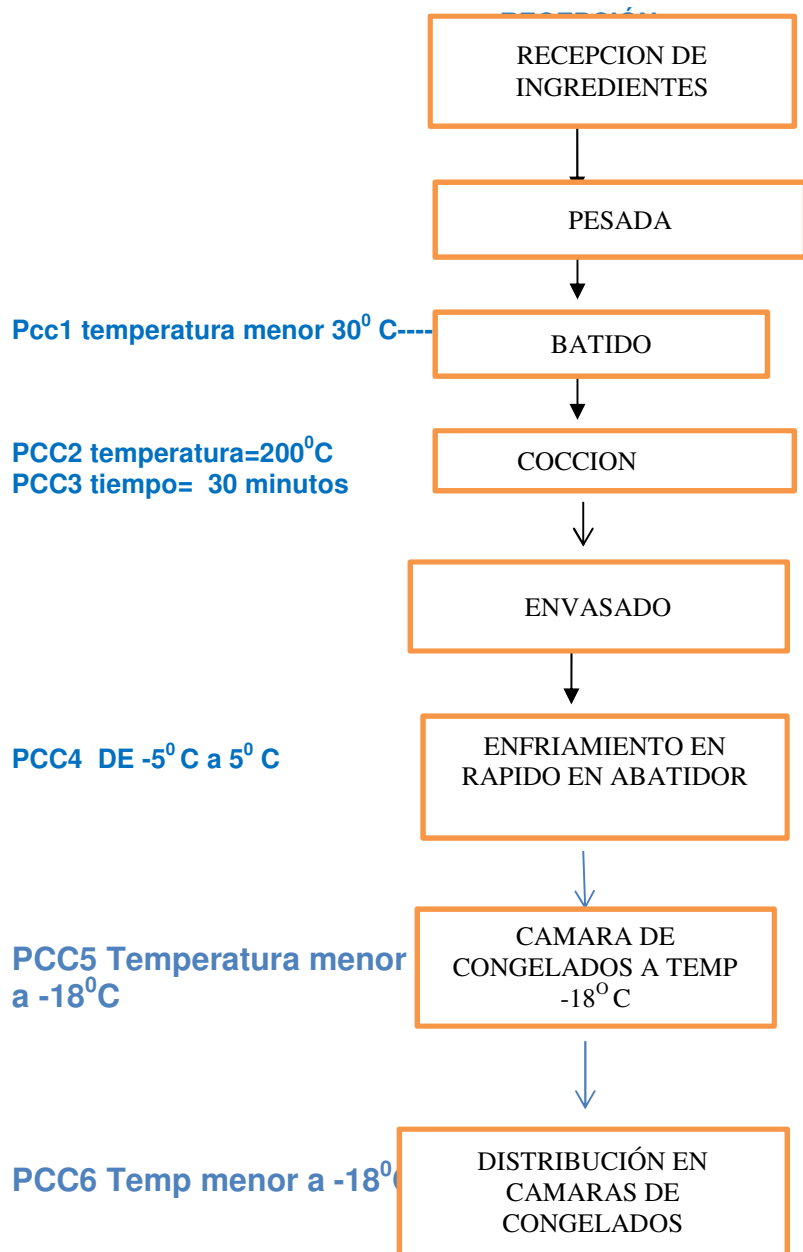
RECEPCIÓN

RECEPCION DE INGREDIENTES

PESADA

Pcc1 temperatura menor $30^0$ C----

BATIDO

PCC2 temperatura=$200^0$C
PCC3 tiempo= 30 minutos

COCCION

ENVASADO

PCC4 DE $-5^0$ C a $5^0$ C

ENFRIAMIENTO EN RAPIDO EN ABATIDOR

PCC5 Temperatura menor a $-18^0$C

CAMARA DE CONGELADOS A TEMP $-18^O$ C

PCC6 Temp menor a $-18^0$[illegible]

DISTRIBUCIÓN EN CAMARAS DE CONGELADOS